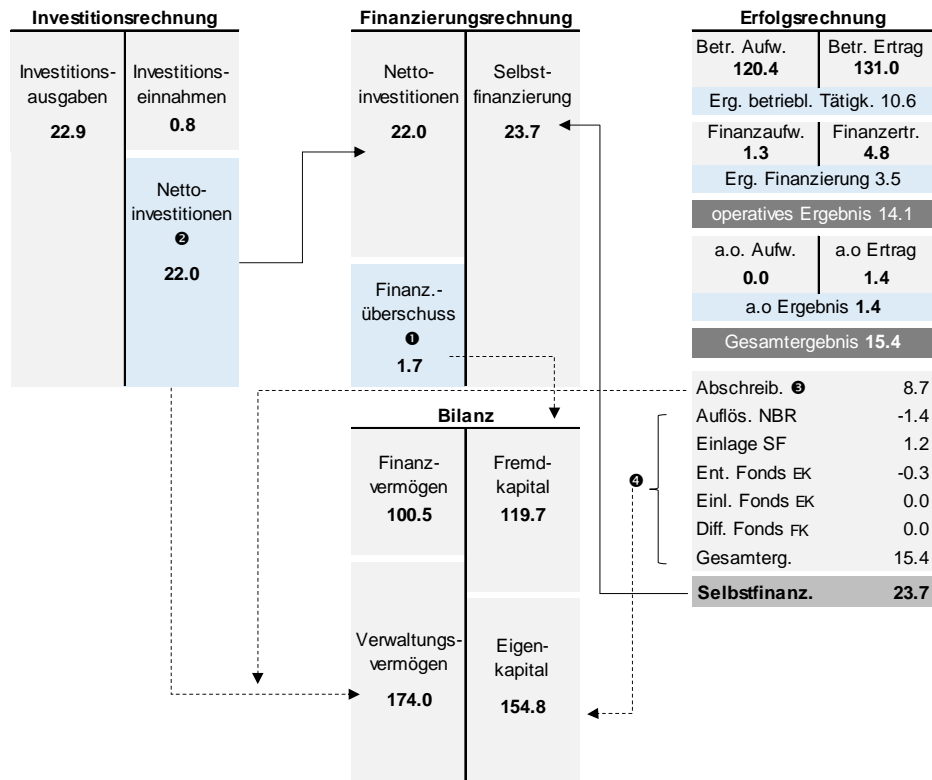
Investitionsrechnung

Investitionsausgaben
22.9

Investitionseinnahmen
0.8

Nettoinvestitionen
❷
22.0

Finanzierungsrechnung

Nettoinvestitionen
22.0

Selbstfinanzierung
23.7

Finanz.-überschuss
❶
1.7

Erfolgsrechnung

| Betr. Aufw. **120.4** | Betr. Ertrag **131.0** |
|---|---|
| Erg. betriebl. Tätigk. 10.6 | |
| Finanzaufw. **1.3** | Finanzertr. **4.8** |
| Erg. Finanzierung 3.5 | |
| operatives Ergebnis 14.1 | |
| a.o. Aufw. **0.0** | a.o Ertrag **1.4** |
| a.o Ergebnis **1.4** | |
| Gesamtergebnis **15.4** | |

| | |
|---|---|
| Abschreib. ❸ | 8.7 |
| Auflös. NBR | -1.4 |
| Einlage SF | 1.2 |
| Ent. Fonds EK | -0.3 |
| Einl. Fonds EK | 0.0 |
| Diff. Fonds FK | 0.0 |
| Gesamterg. | 15.4 |
| **Selbstfinanz.** | **23.7** |

❹

Bilanz

Finanzvermögen
100.5

Fremdkapital
119.7

Verwaltungsvermögen
174.0

Eigenkapital
154.8